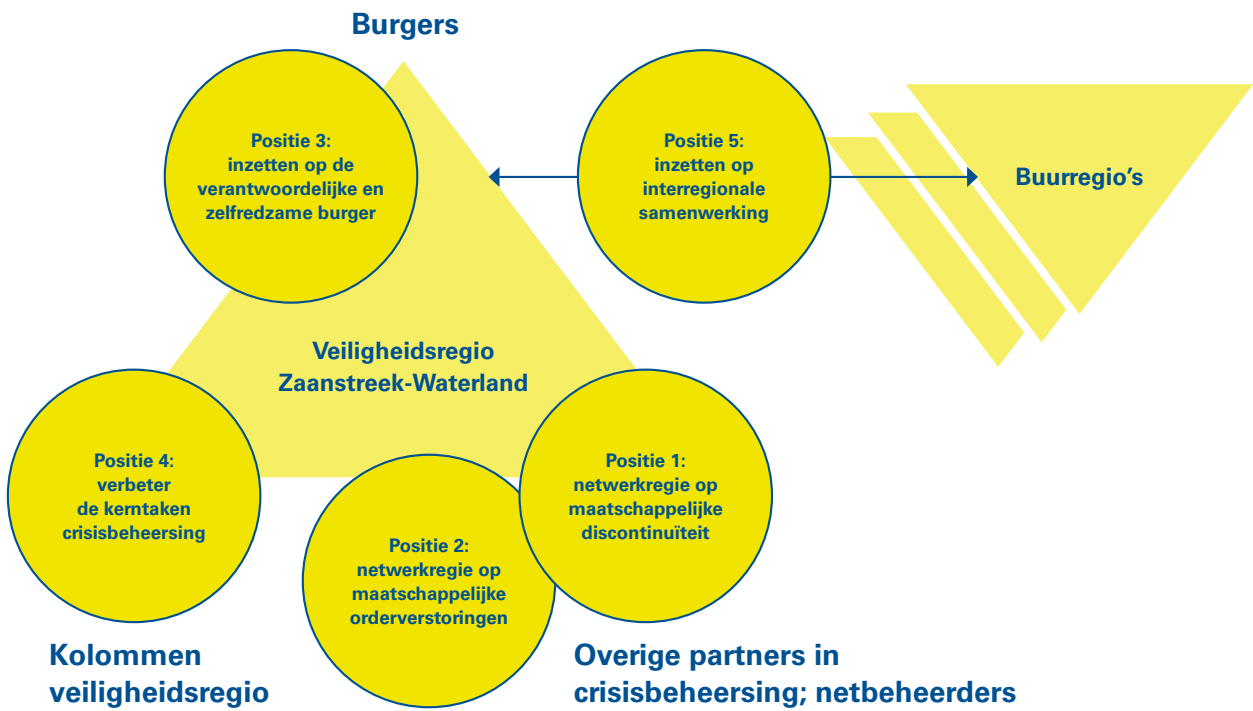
Burgers

Positie 3:
inzetten op de
verantwoordelijke en
zelfredzame burger

Positie 5:
inzetten op
interregionale
samenwerking

Buurregio's

Veiligheidsregio
Zaanstreek-Waterland

Positie 4:
verbeter
de kerntaken
crisisbeheersing

Positie 1:
netwerkregie op
maatschappelijke
discontinuïteit

Positie 2:
netwerkregie op
maatschappelijke
orderverstoringen

Kolommen
veiligheidsregio

Overige partners in
crisisbeheersing; netbeheerders